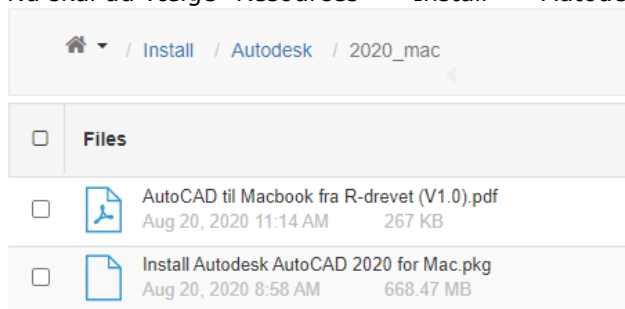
Nu skal du vælge "Resources" → "Install" → "Autodesk"

/ Install / Autodesk / 2020_mac

Files

AutoCAD til Macbook fra R-drevet (V1.0).pdf
Aug 20, 2020 11:14 AM 267 KB

Install Autodesk AutoCAD 2020 for Mac.pkg
Aug 20, 2020 8:58 AM 668.47 MB